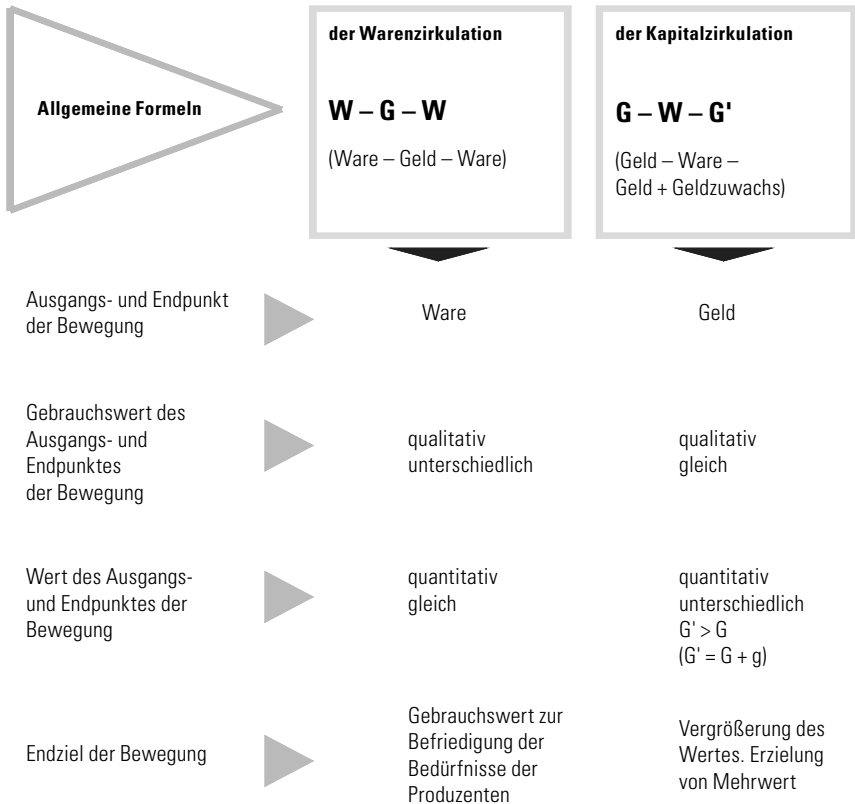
Allgemeine Formeln

| | der Warenzirkulation | der Kapitalzirkulation |
|---|---|---|
| | W – G – W (Ware – Geld – Ware) | G – W – G' (Geld – Ware – Geld + Geldzuwachs) |
| Ausgangs- und Endpunkt der Bewegung | Ware | Geld |
| Gebrauchswert des Ausgangs- und Endpunktes der Bewegung | qualitativ unterschiedlich | qualitativ gleich |
| Wert des Ausgangs- und Endpunktes der Bewegung | quantitativ gleich | quantitativ unterschiedlich $G' > G$ $(G' = G + g)$ |
| Endziel der Bewegung | Gebrauchswert zur Befriedigung der Bedürfnisse der Produzenten | Vergrößerung des Wertes. Erzielung von Mehrwert |